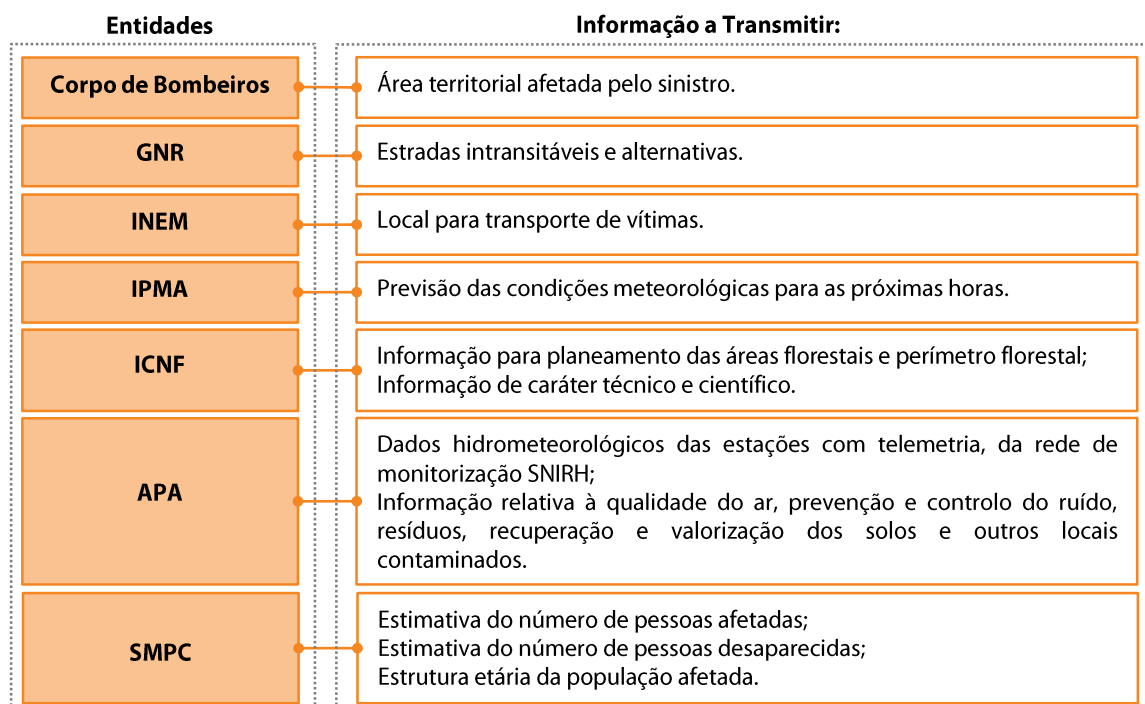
| Entidades | Informação a Transmitir: |
|---|---|
| Corpo de Bombeiros | Área territorial afetada pelo sinistro. |
| GNR | Estradas intransitáveis e alternativas. |
| INEM | Local para transporte de vítimas. |
| IPMA | Previsão das condições meteorológicas para as próximas horas. |
| ICNF | Informação para planeamento das áreas florestais e perímetro florestal; Informação de caráter técnico e científico. |
| APA | Dados hidrometeorológicos das estações com telemetria, da rede de monitorização SNIRH; Informação relativa à qualidade do ar, prevenção e controlo do ruído, resíduos, recuperação e valorização dos solos e outros locais contaminados. |
| SMPC | Estimativa do número de pessoas afetadas; Estimativa do número de pessoas desaparecidas; Estrutura etária da população afetada. |